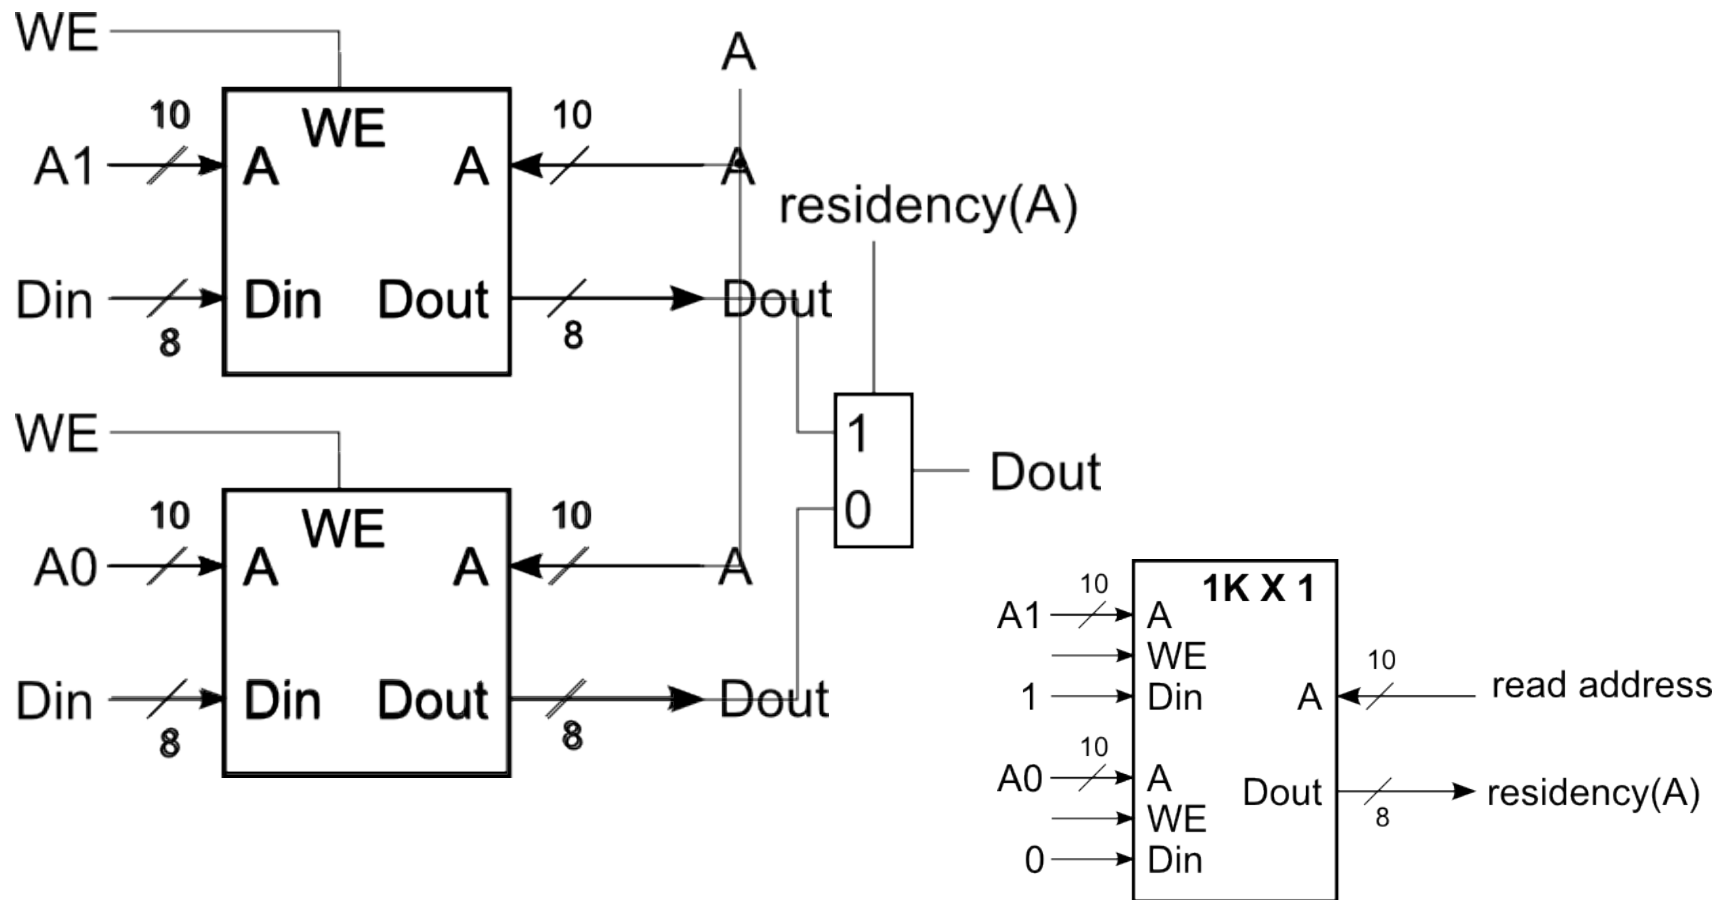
WE

A

10

WE

10

A1

A

A

A

residency(A)

Din

Din

Dout

Dout

8

8

WE

1

Dout

0

10

WE

10

A0

A

A

A

1K X 1

10

A1

A

WE

10

1

Din

A

read address

Din

Din

Dout

Dout

8

8

10

A0

A

Dout

residency(A)

WE

8

0

Din